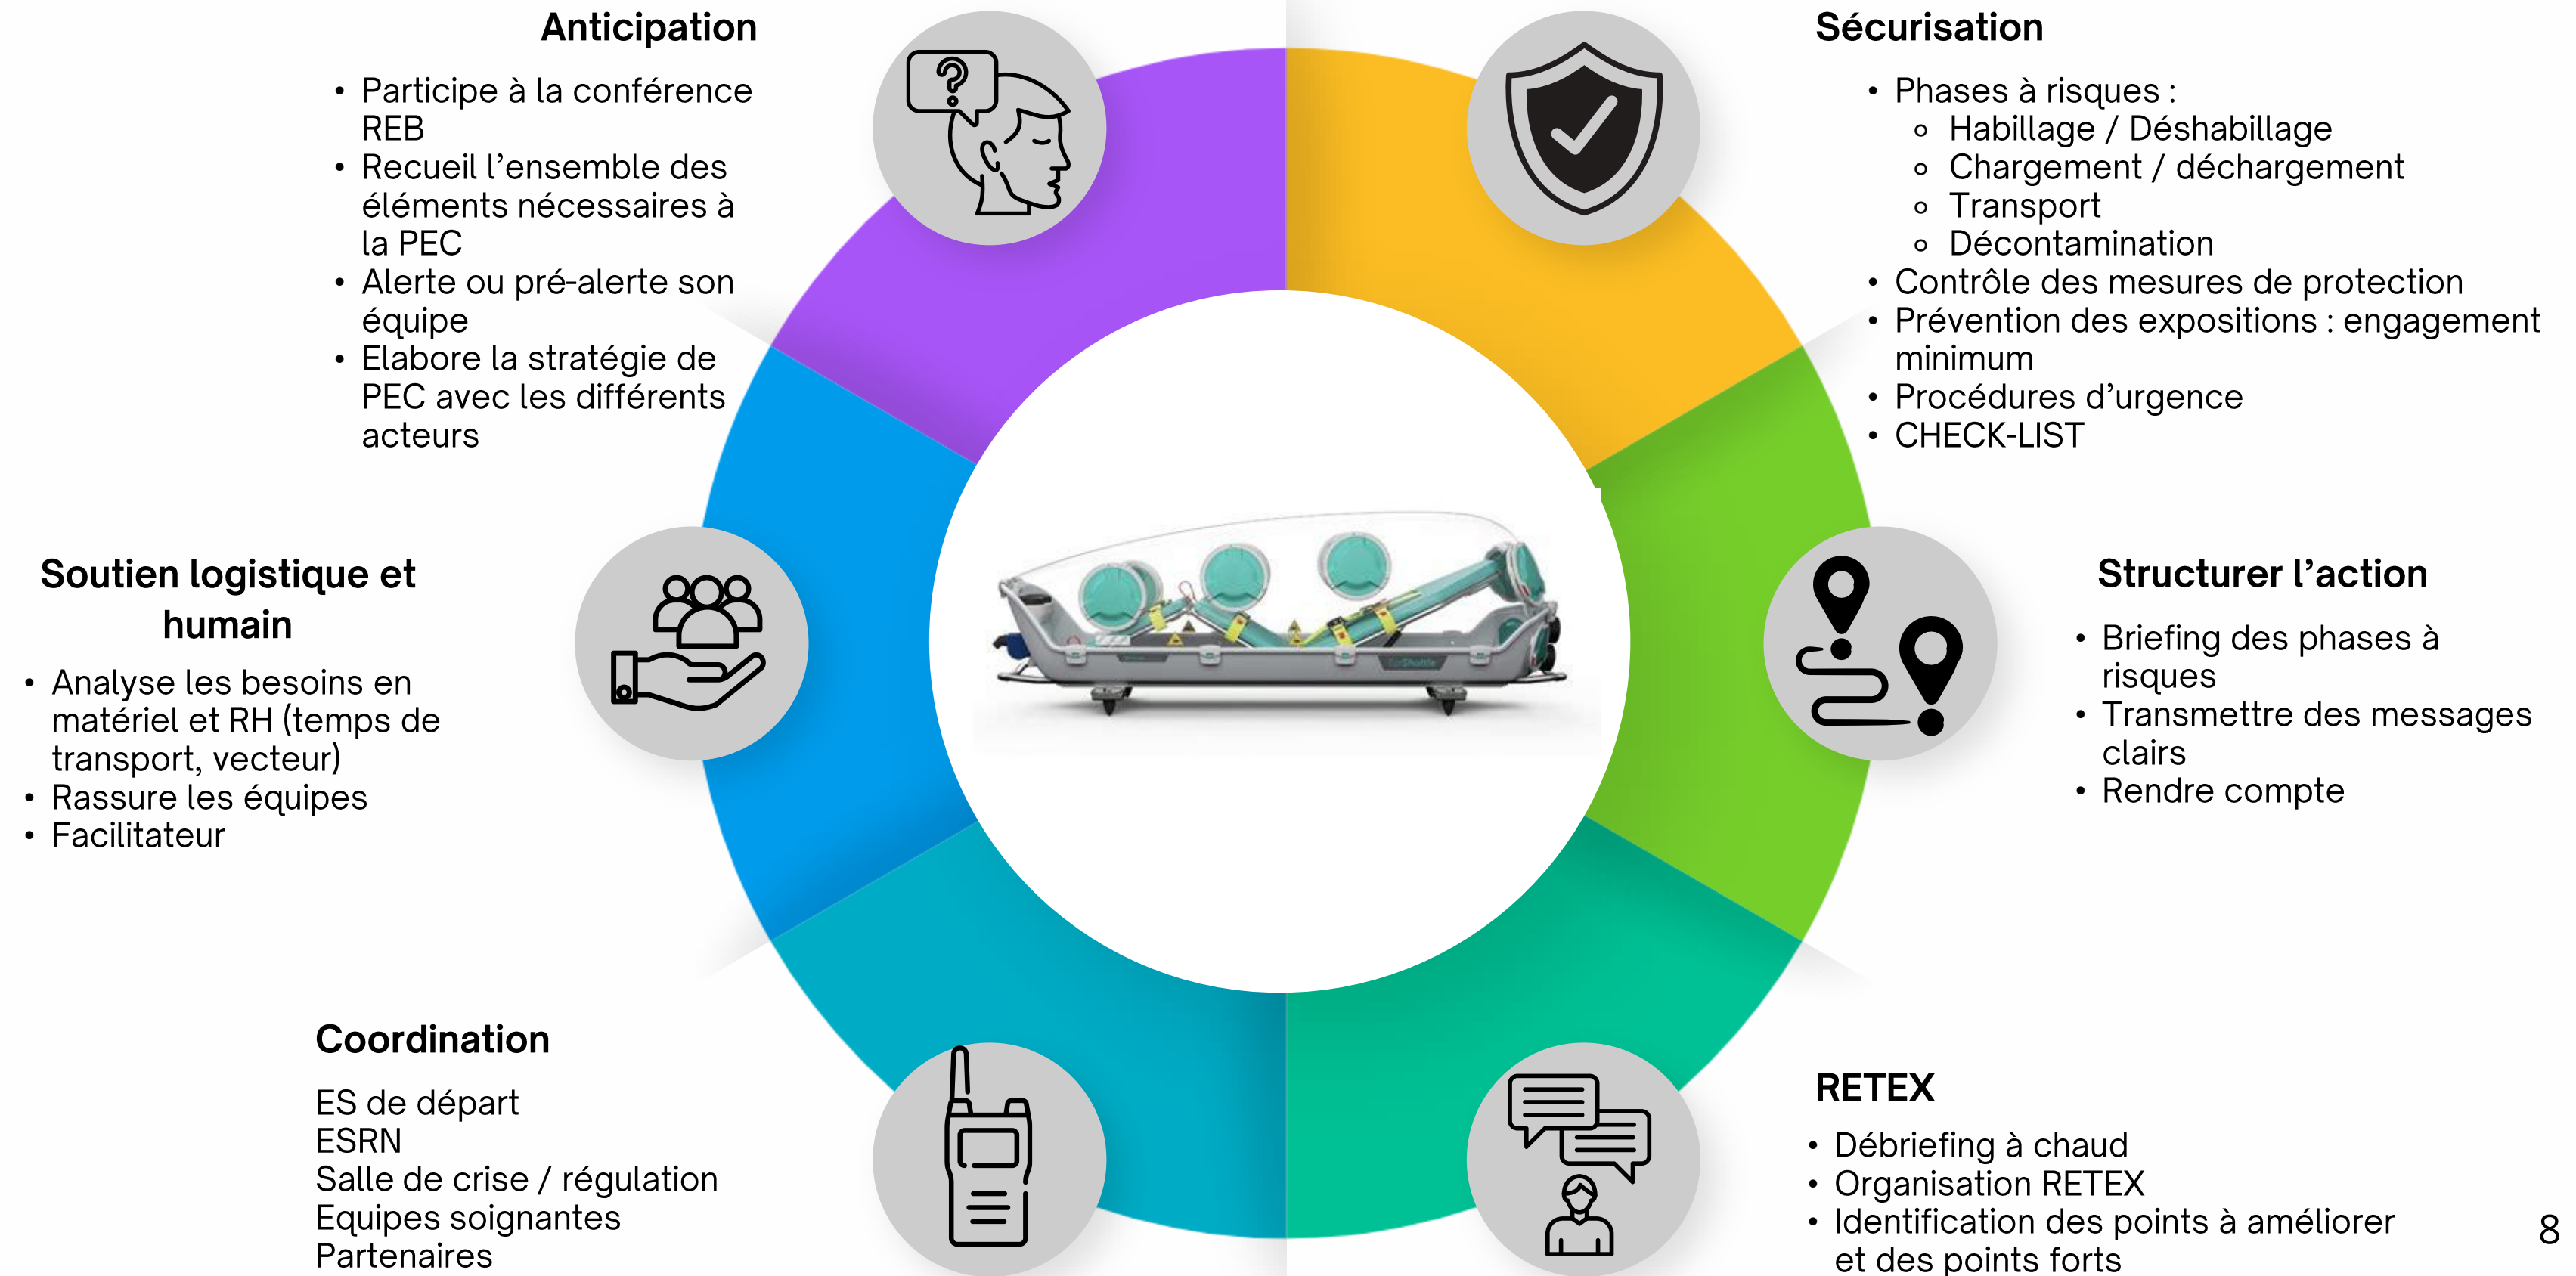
Anticipation

- Participe à la conférence REB
- Recueil l'ensemble des éléments nécessaires à la PEC
- Alerte ou pré-alerte son équipe
- Elabore la stratégie de PEC avec les différents acteurs

Sécurisation

- Phases à risques :
  - Habillage / Déshabillage
  - Chargement / déchargement
  - Transport
  - Décontamination
- Contrôle des mesures de protection
- Prévention des expositions : engagement minimum
- Procédures d'urgence
- CHECK-LIST

Soutien logistique et humain

- Analyse les besoins en matériel et RH (temps de transport, vecteur)
- Rassure les équipes
- Facilitateur

Structurer l'action

- Briefing des phases à risques
- Transmettre des messages clairs
- Rendre compte

Coordination

ES de départ
ESRN
Salle de crise / régulation
Equipes soignantes
Partenaires

RETEX

- Débriefing à chaud
- Organisation RETEX
- Identification des points à améliorer et des points forts

8